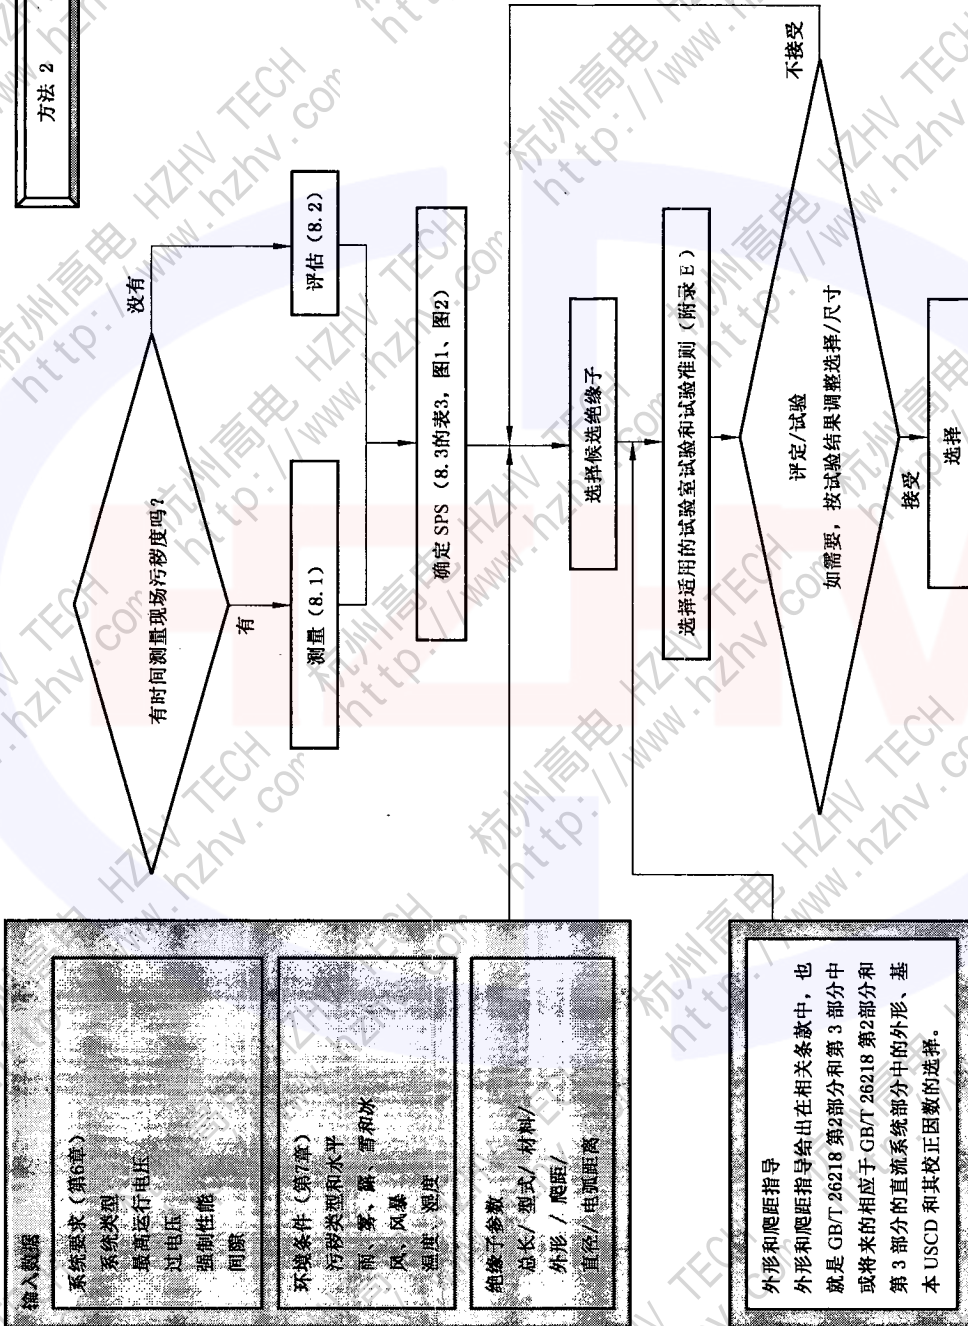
方法 2

有时间测量现场污秽度吗？

有

没有

测量（8.1）

评估（8.2）

确定 SPS （8.3的表3，图1、图2）

选择候选绝缘子

选择适用的试验室试验和试验准则（附录 E）

评定/试验

如需要，按试验结果调整选择/尺寸

接受

不接受

选择

输入数据

系统要求（第6章）
系统类型
最高运行电压
过电压
强制性能
间隙

环境条件（第7章）
污秽类型和水平
雨、雾、露、雪和冰
风，风暴
温度，湿度

绝缘子参数
总长／型式／材料／
外形／爬距／
直径／电弧距离

外形和爬距指导

外形和爬距指导给出在相关条款中，也就是 GB/T 26218 第2部分和第 3 部分中或将来的相应于 GB/T 26218 第2部分和第 3 部分的直流系统部分中的外形、基本 USCD 和其校正因数的选择。

杭州高电 HZHV TECH http://www.hzhv.com